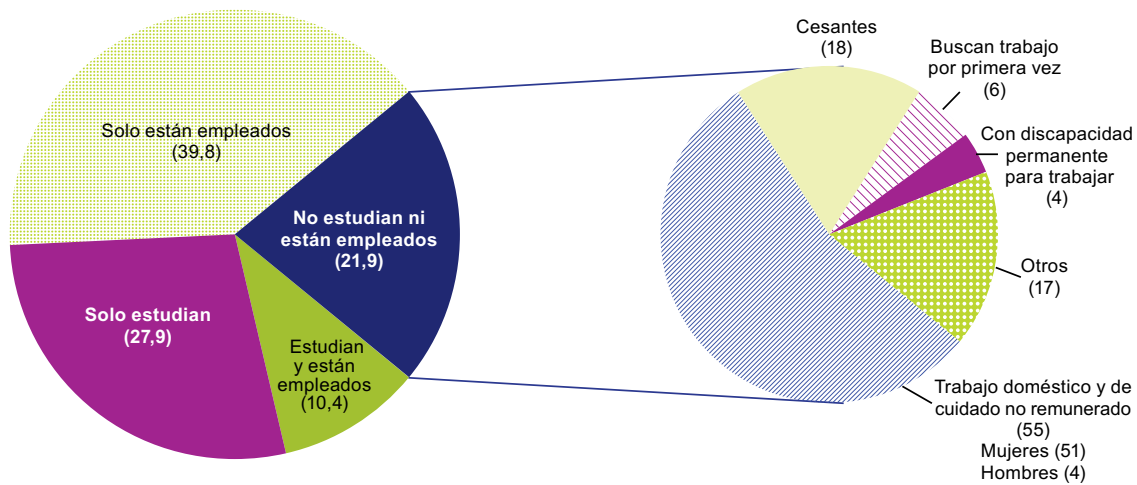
Solo están empleados (39,8)

No estudian ni están empleados (21,9)

Solo estudian (27,9)

Estudian y están empleados (10,4)

Cesantes (18)

Buscan trabajo por primera vez (6)

Con discapacidad permanente para trabajar (4)

Otros (17)

Trabajo doméstico y de cuidado no remunerado (55)
Mujeres (51)
Hombres (4)